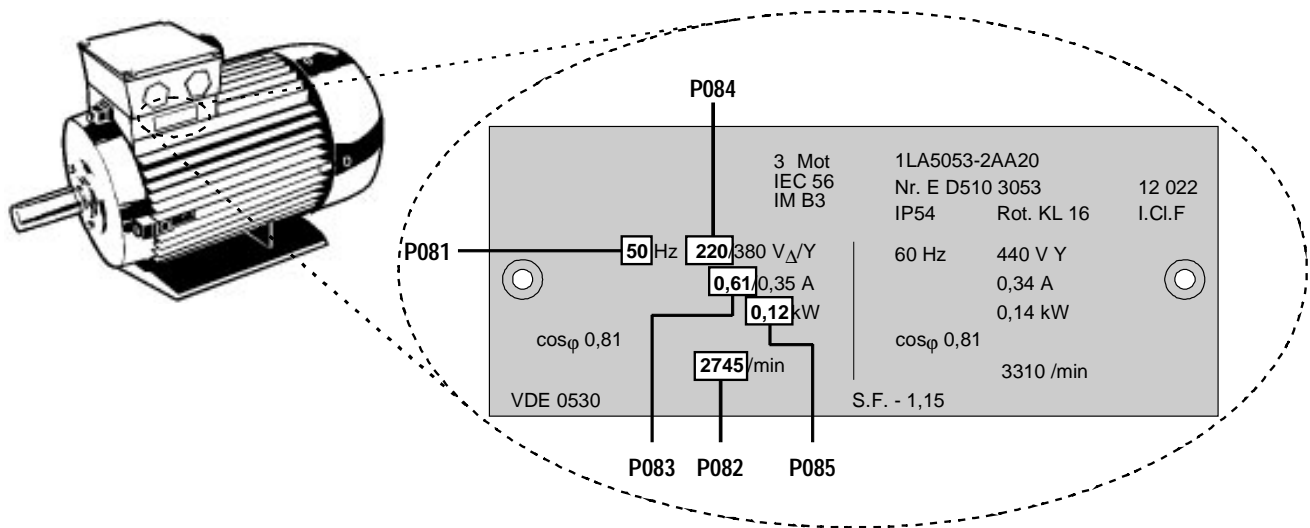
P084

3 Mot
IEC 56
IM B3

1LA5053-2AA20
Nr. E D510 3053
IP54 Rot. KL 16

12 022
I.Cl.F

P081 50 Hz 220/380 V$_{\Delta}$/Y
0,61/0,35 A
0,12 kW

60 Hz 440 V Y
0,34 A
0,14 kW

cos$\varphi$ 0,81

cos$\varphi$ 0,81

2745 /min

3310 /min

VDE 0530

S.F. - 1,15

P083 P082 P085